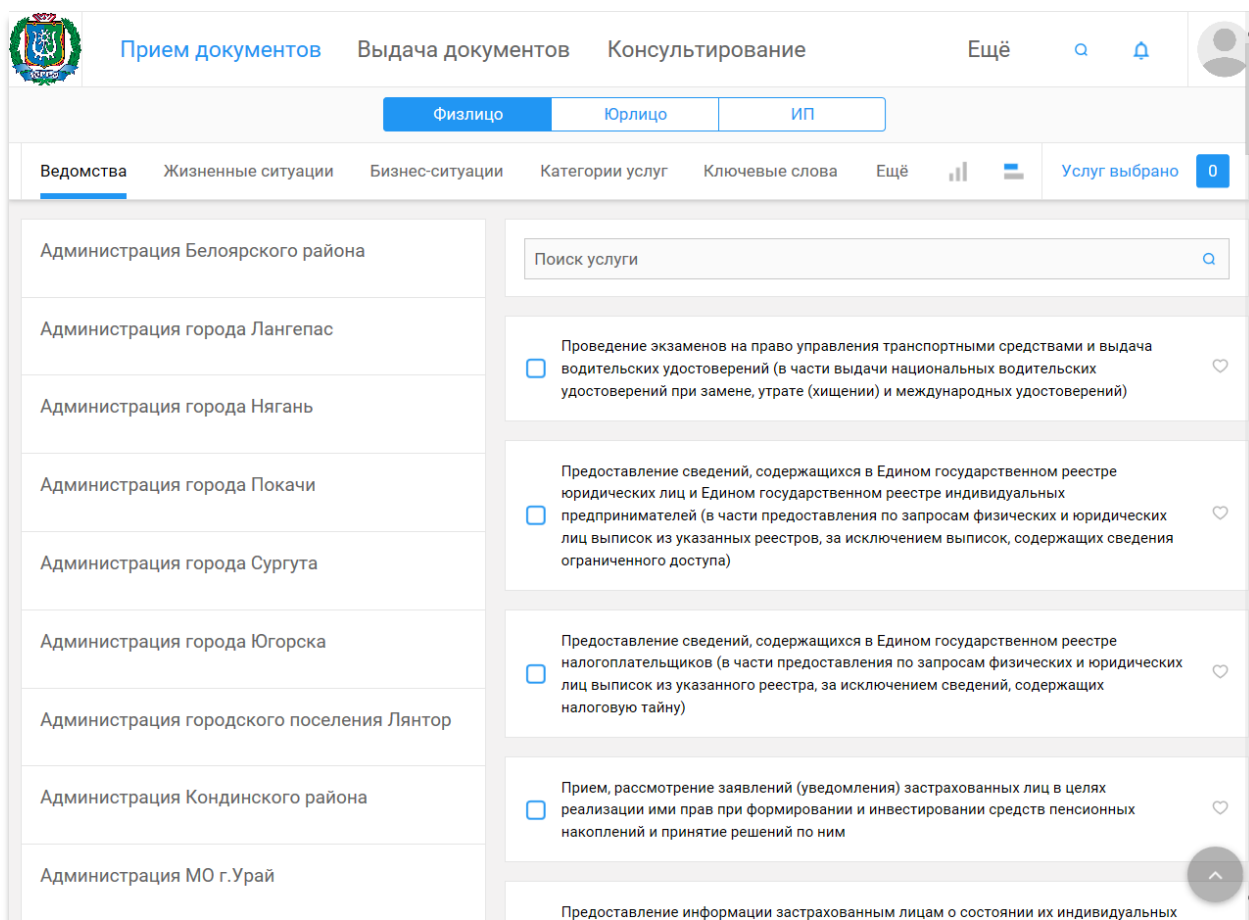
ЮГРА

Прием документов Выдача документов Консультирование Ещё

Физлицо Юрлицо ИП

Ведомства Жизненные ситуации Бизнес-ситуации Категории услуг Ключевые слова Ещё Услуг выбрано 0

Администрация Белоярского района

Администрация города Лангепас

Администрация города Нягань

Администрация города Покачи

Администрация города Сургута

Администрация города Югорска

Администрация городского поселения Лянтор

Администрация Кондинского района

Администрация МО г.Урай

Поиск услуги

Проведение экзаменов на право управления транспортными средствами и выдача водительских удостоверений (в части выдачи национальных водительских удостоверений при замене, утрате (хищении) и международных удостоверений)

Предоставление сведений, содержащихся в Едином государственном реестре юридических лиц и Едином государственном реестре индивидуальных предпринимателей (в части предоставления по запросам физических и юридических лиц выписок из указанных реестров, за исключением выписок, содержащих сведения ограниченного доступа)

Предоставление сведений, содержащихся в Едином государственном реестре налогоплательщиков (в части предоставления по запросам физических и юридических лиц выписок из указанного реестра, за исключением сведений, содержащих налоговую тайну)

Прием, рассмотрение заявлений (уведомления) застрахованных лиц в целях реализации ими прав при формировании и инвестировании средств пенсионных накоплений и принятие решений по ним

Предоставление информации застрахованным лицам о состоянии их индивидуальных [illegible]